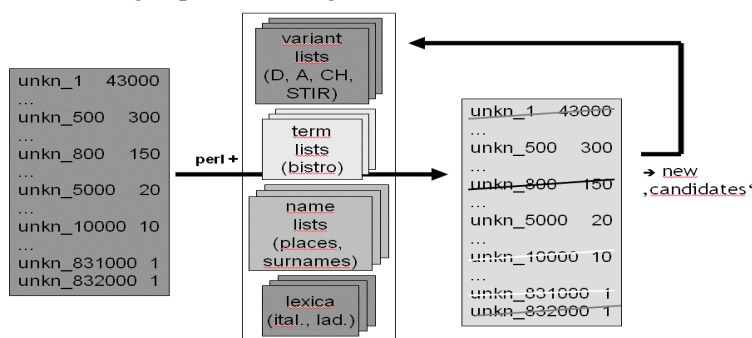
unkn_1 43000
...
unkn_500 300
...
unkn_800 150
...
unkn_5000 20
...
unkn_10000 10
...
unkn_831000 1
unkn_832000 1

perl +

variant lists (D, A, CH, STIR)

term lists (bistro)

name lists (places, surnames)

lexica (ital., lad.)

unkn_1 43000
...
unkn_500 300
...
unkn_800 150
...
unkn_5000 20
...
unkn_10000 10
...
unkn_831000 1
unkn_832000 1

→ new ‚candidates'